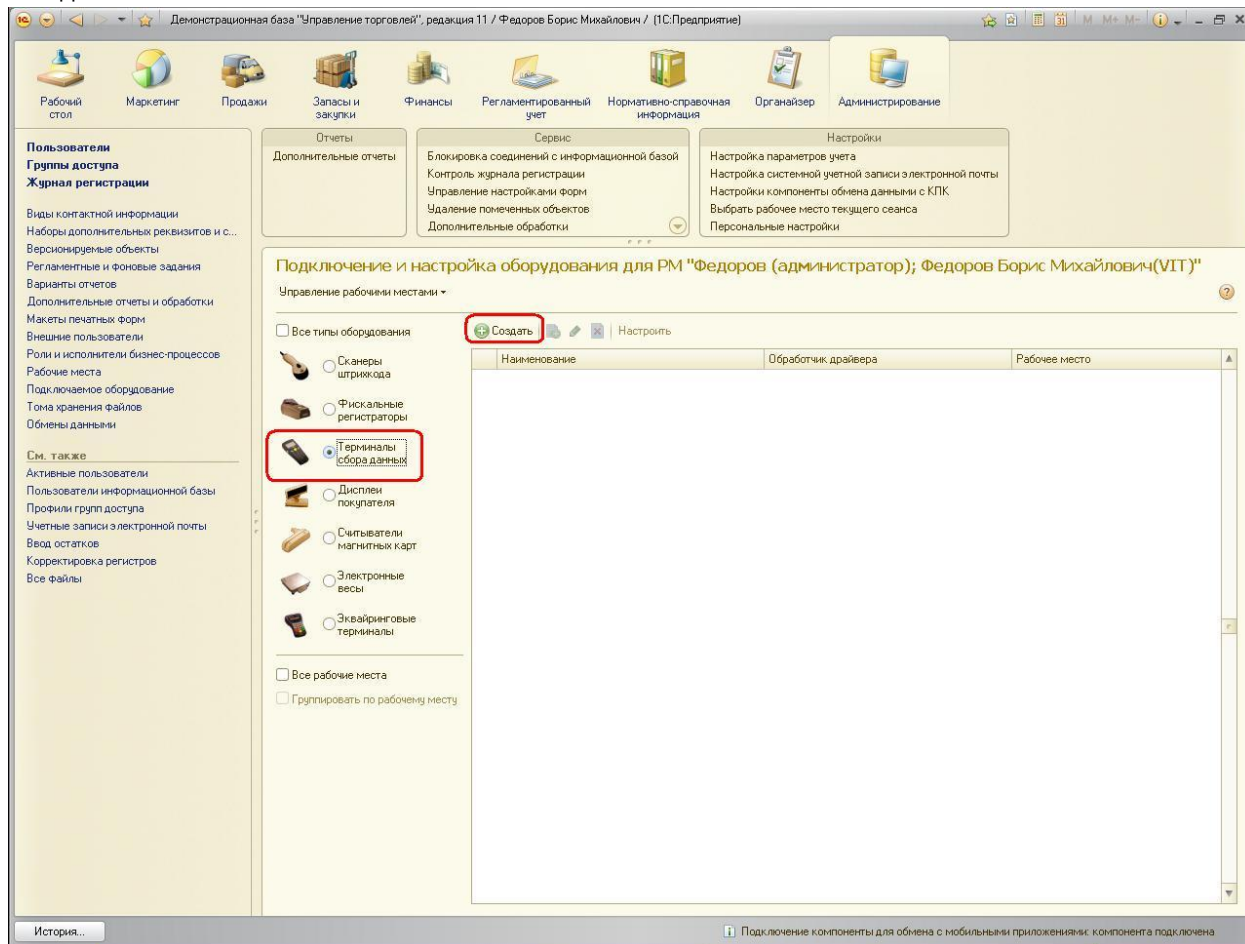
Демонстрационная база "Управление торговлей", редакция 11 / Федоров Борис Михайлович / (1С:Предприятие)

M M+ M-

Рабочий стол
Маркетинг
Продажи
Запасы и закупки
Финансы
Регламентированный учет
Нормативно-справочная информация
Органайзер
Администрирование

Пользователи
Группы доступа
Журнал регистрации

Виды контактной информации
Наборы дополнительных реквизитов и с...
Версионируемые объекты
Регламентные и фоновые задания
Варианты отчетов
Дополнительные отчеты и обработки
Макеты печатных форм
Внешние пользователи
Роли и исполнители бизнес-процессов
Рабочие места
Подключаемое оборудование
Тома хранения файлов
Обмены данными

См. также
Активные пользователи
Пользователи информационной базы
Профили групп доступа
Учетные записи электронной почты
Ввод остатков
Корректировка регистров
Все файлы

Отчеты
Дополнительные отчеты

Сервис
Блокировка соединений с информационной базой
Контроль журнала регистрации
Управление настройками форм
Удаление помеченных объектов
Дополнительные обработки

Настройки
Настройка параметров учета
Настройка системной учетной записи электронной почты
Настройки компоненты обмена данными с КПК
Выбрать рабочее место текущего сеанса
Персональные настройки

Подключение и настройка оборудования для РМ "Федоров (администратор); Федоров Борис Михайлович(VIT)"

Управление рабочими местами ▾

Все типы оборудования

Создать | Настроить

| Наименование | Обработчик драйвера | Рабочее место |
|---|---|---|

Сканеры штрихкода
Фискальные регистраторы
Терминалы сбора данных
Дисплеи покупателя
Считыватели магнитных карт
Электронные весы
Эквайринговые терминалы

Все рабочие места
Группировать по рабочему месту

История...

Подключение компоненты для обмена с мобильными приложениями: компонента подключена